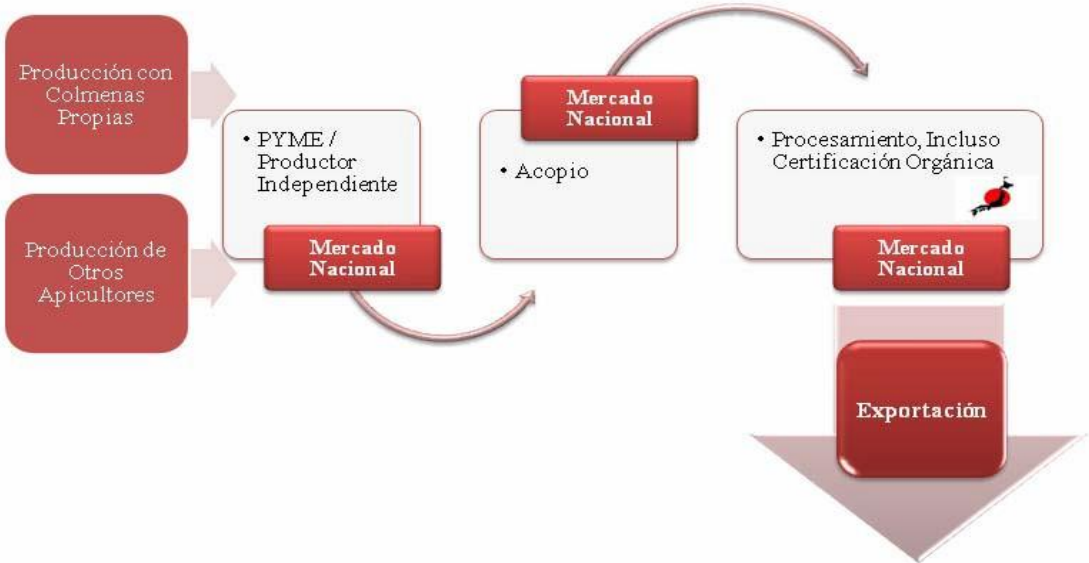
Producción con Colmenas Propias

Producción de Otros Apicultores

• PYME / Productor Independiente

Mercado Nacional

Mercado Nacional

• Acopio

• Procesamiento, Incluso Certificación Orgánica

Mercado Nacional

Exportación